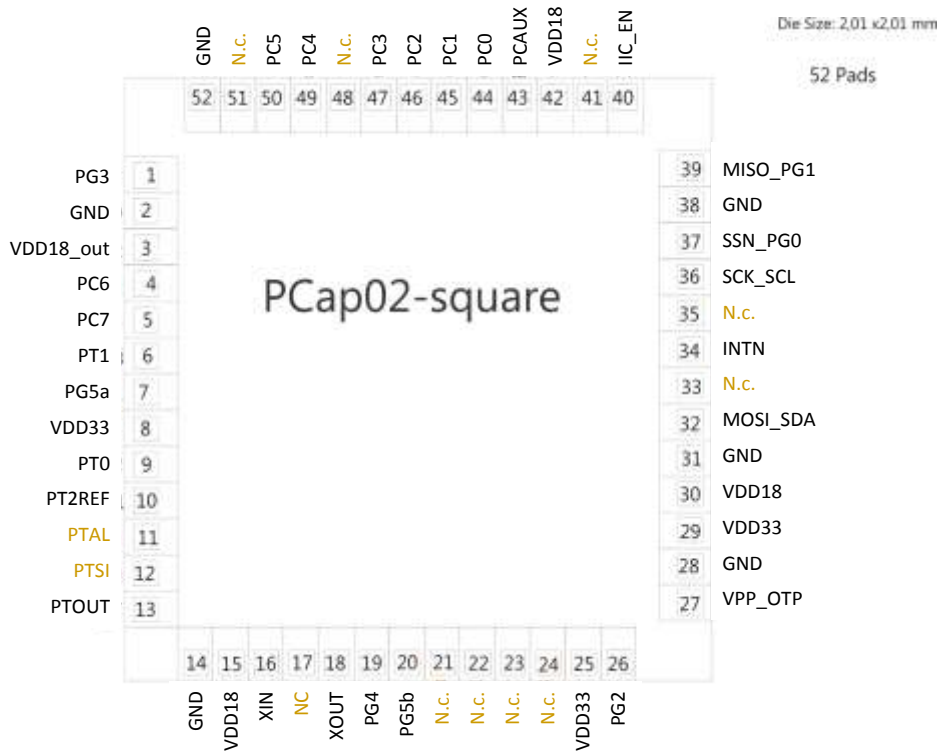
Die Size: 2,01 x2,01 mm

52 Pads

GND N.c. PC5 PC4 N.c. PC3 PC2 PC1 PC0 PCAUX VDD18 N.c. IIC_EN

52 51 50 49 48 47 46 45 44 43 42 41 40

PG3 1
GND 2
VDD18_out 3
PC6 4
PC7 5
PT1 6
PG5a 7
VDD33 8
PT0 9
PT2REF 10
PTAL 11
PTSI 12
PTOUT 13

PCap02-square

39 MISO_PG1
38 GND
37 SSN_PG0
36 SCK_SCL
35 N.c.
34 INTN
33 N.c.
32 MOSI_SDA
31 GND
30 VDD18
29 VDD33
28 GND
27 VPP_OTP

14 15 16 17 18 19 20 21 22 23 24 25 26

GND VDD18 XIN NC XOUT PG4 PG5b N.c. N.c. N.c. N.c. VDD33 PG2